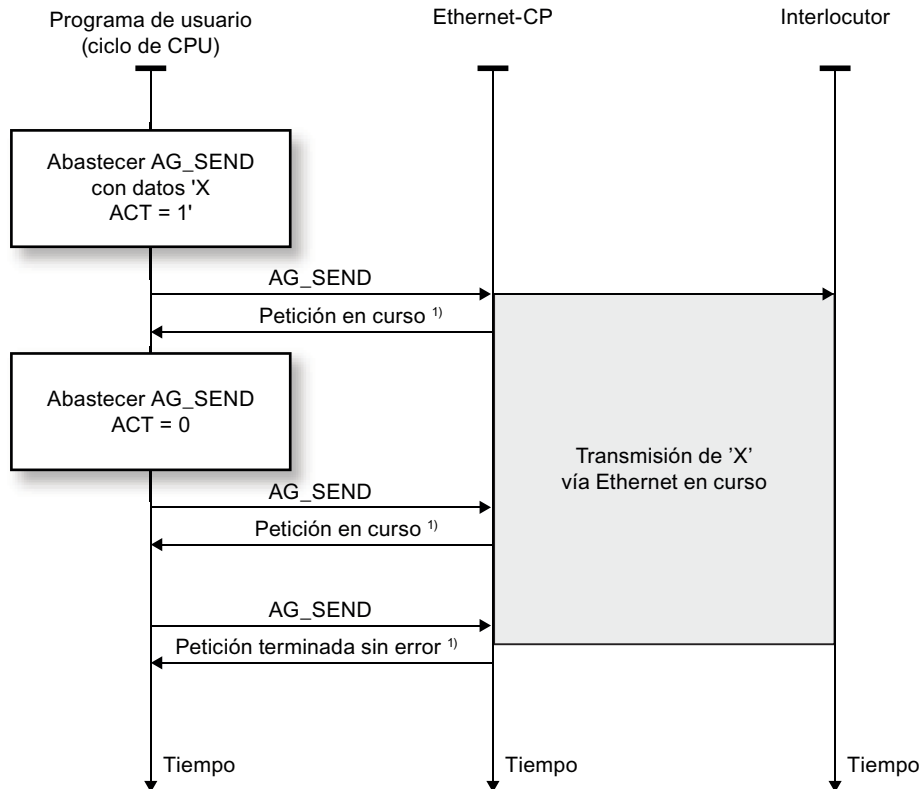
Programa de usuario
(ciclo de CPU)

Ethernet-CP

Interlocutor

Abastecer AG_SEND
con datos 'X
ACT = 1'

AG_SEND

Petición en curso $^{1)}$

Abastecer AG_SEND
ACT = 0

Transmisión de 'X'
vía Ethernet en curso

AG_SEND

Petición en curso $^{1)}$

AG_SEND

Petición terminada sin error $^{1)}$

Tiempo

Tiempo

Tiempo